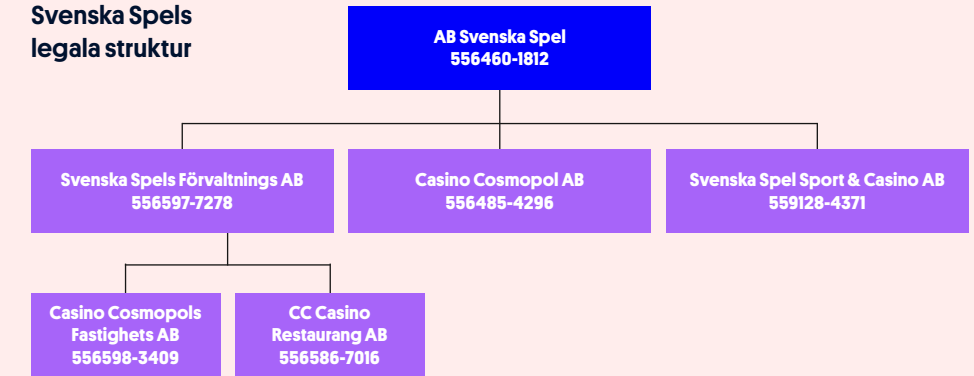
Svenska Spels legala struktur

AB Svenska Spel
556460-1812

Svenska Spels Förvaltnings AB
556597-7278

Casino Cosmopol AB
556485-4296

Svenska Spel Sport & Casino AB
559128-4371

Casino Cosmopols Fastighets AB
556598-3409

CC Casino Restaurang AB
556586-7016